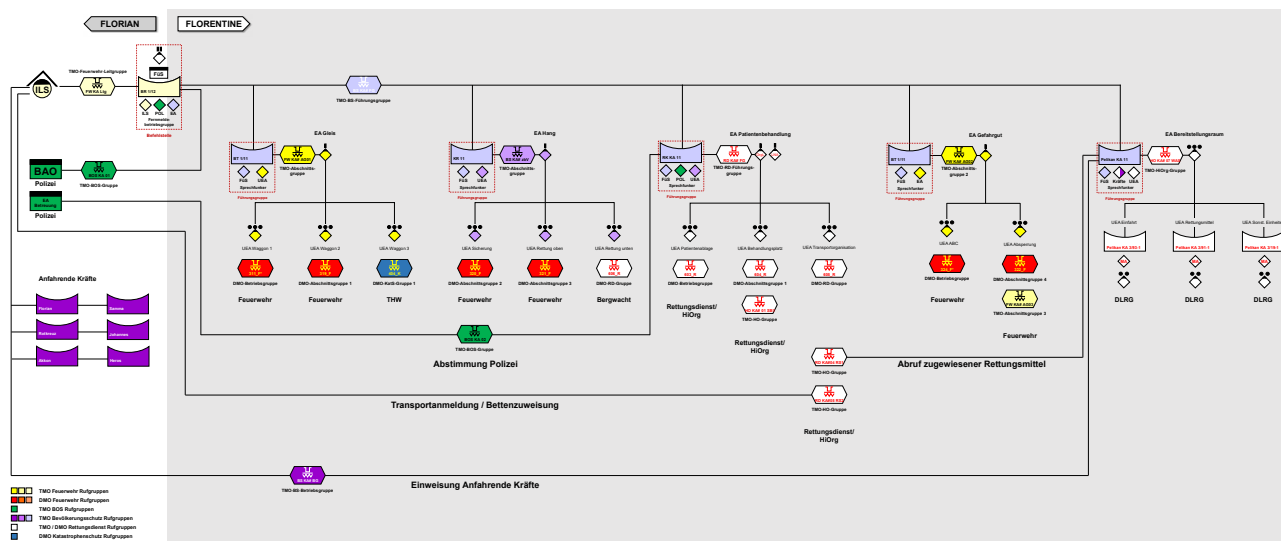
FLORIAN

FLORENTINE

FüS

TMO-Feuerwehr-Leitgruppe

FW KA Ltg

ILS

BR 1/12

ILS POL SA

Fernmeldebetriebsgruppe

Befehlsstelle

TMO-BS-Führungsgruppe

BAO

Polizei

TMO-BOS-Gruppe

EA Rettung

Polizei

EA Gleis

BT 1/11

FW KAR A001

FüB UEA

Sprechfunker

Führungsgruppe

TMO-Abschnittsgruppe

UEA Waggon 1

UEA Waggon 2

UEA Waggon 3

DMO-Betriebsgruppe

DMO-Abschnittsgruppe 1

DMO-Kats-Gruppe 1

Feuerwehr

Feuerwehr

THW

EA Hang

NR 11

BS KAR A01

FüB UEA

Sprechfunker

Führungsgruppe

TMO-Abschnittsgruppe

UEA Sicherung

UEA Rettung oben

UEA Rettung unten

DMO-Abschnittsgruppe 2

DMO-Abschnittsgruppe 3

DMO-RD-Gruppe

Feuerwehr

Feuerwehr

Bergwacht

EA Patientenbehandlung

RK KA 11

FüB POL UEA

Sprechfunker

Führungsgruppe

TMO-RD-Führungsgruppe

UEA Patientenablage

UEA Behandlungsplatz

UEA Transportorganisation

DMO-Betriebsgruppe

DMO-Abschnittsgruppe 1

DMO-RD-Gruppe

TMO-HO-Gruppe

Rettungsdienst/ HiOrg

Rettungsdienst/ HiOrg

EA Gefahrgut

BT 1/11

FW KAR A002

FüB EA

Sprechfunker

Führungsgruppe

TMO-Abschnittsgruppe 2

UEA ABC

UEA Absperrung

DMO-Betriebsgruppe

DMO-Abschnittsgruppe 4

TMO-Abschnittsgruppe 3

Feuerwehr

Feuerwehr

EA Bereitstellungsraum

Pelikan KA 11

TMO-HiOrg-Gruppe

FüB Kräfte UEA

Sprechfunker

Führungsgruppe

UEA Einfahrt

UEA Rettungsmittel

UEA Sonst. Einheiten

Pelikan KA 2/50-1

Pelikan KA 2/50-1

Pelikan KA 3/10-1

DLRG

DLRG

DLRG

Anfahrende Kräfte

Florian

Sanmar

Rotkreuz

Johannes

Akkon

Heros

BOS KA 02

TMO-BOS-Gruppe

Abstimmung Polizei

TMO-HO-Gruppe

Abruf zugewiesener Rettungsmittel

TMO-HO-Gruppe

Transportanmeldung / Bettenzuweisung

Rettungsdienst/ HiOrg

BS KAM BS

TMO-BS-Betriebsgruppe

Einweisung Anfahrende Kräfte

TMO Feuerwehr Rufgruppen

DMO Feuerwehr Rufgruppen

TMO BOS Rufgruppen

TMO Bevölkerungsschutz Rufgruppen

TMO / DMO Rettungsdienst Rufgruppen

DMO Katastrophenschutz Rufgruppen